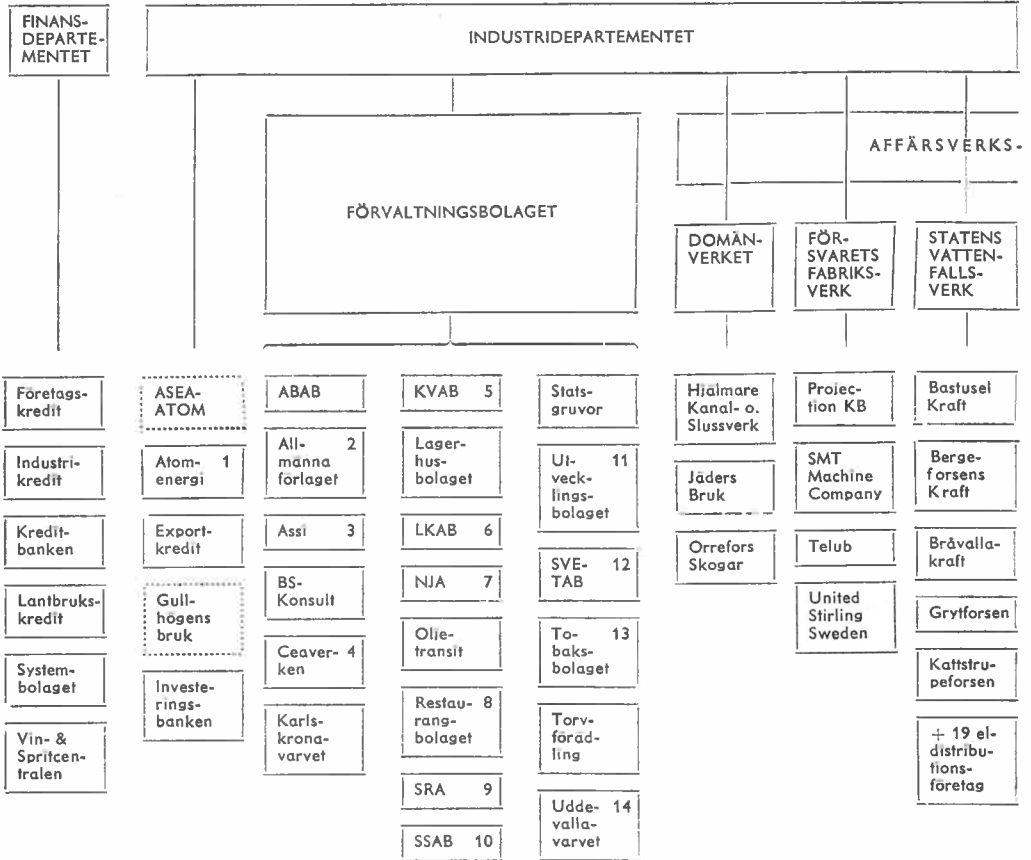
FINANSDEPARTEMENTET

INDUSTRIDEPARTEMENTET

FÖRVALTNINGSBOLAGET

AFFÄRSVERKS-

DOMÄNVERKET

FÖRSVARETS FABRIKSVERK

STATENS VATTENFALLSVERK

Företagskredit

Industrikredit

Kreditbanken

Lantbrukskredit

Systembolaget

Vin- & Spritcentralen

ASEA-ATOM

Atomenergi 1

Exportkredit

Gullhögens bruk

Investeringsbanken

ABAB

Allmänna förlaget 2

Assi 3

BS-Konsult

Ceaverken 4

Karlskronavarvet

KVAB 5

Lagerhusbolaget

LKAB 6

NJA 7

Olietransit

Restaurangbolaget 8

SRA 9

SSAB 10

Statsgruvor

Utvecklingsbolaget 11

SVETAB 12

Tobaksbolaget 13

Torvförädling

Uddevallavarvet 14

Hjälmare Kanal- o. Slussverk

Jäders Bruk

Orrefors Skogar

Projection KB

SMT Machine Company

Telub

United Stirling Sweden

Bastusel Kraft

Bergeforsens Kraft

Bråvallakraft

Grytforsen

Kattstrupeforsen

+ 19 eldistributionsföretag